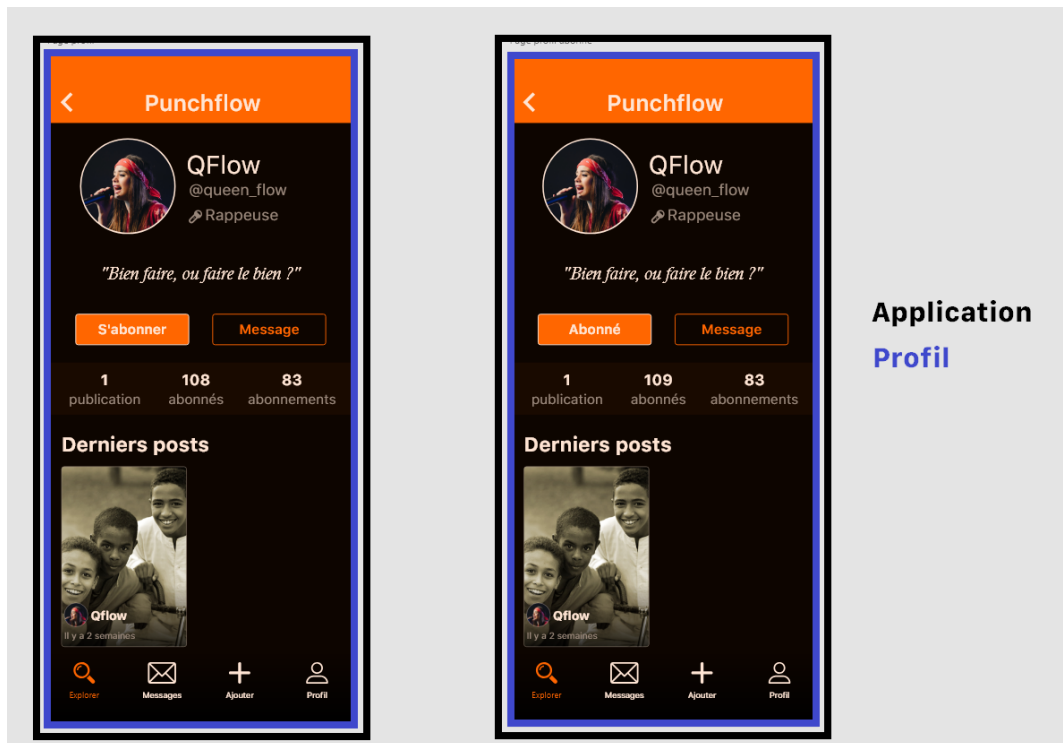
Page profil

Punchflow

QFlow
@queen_flow
Rappeuse

"Bien faire, ou faire le bien ?"

S'abonner
Message

1 publication
108 abonnés
83 abonnements

Derniers posts

Qflow
Il y a 2 semaines

Explorer
Messages
Ajouter
Profil

Page profil abonné

Punchflow

QFlow
@queen_flow
Rappeuse

"Bien faire, ou faire le bien ?"

Abonné
Message

1 publication
109 abonnés
83 abonnements

Derniers posts

Qflow
Il y a 2 semaines

Explorer
Messages
Ajouter
Profil

Application
Profil